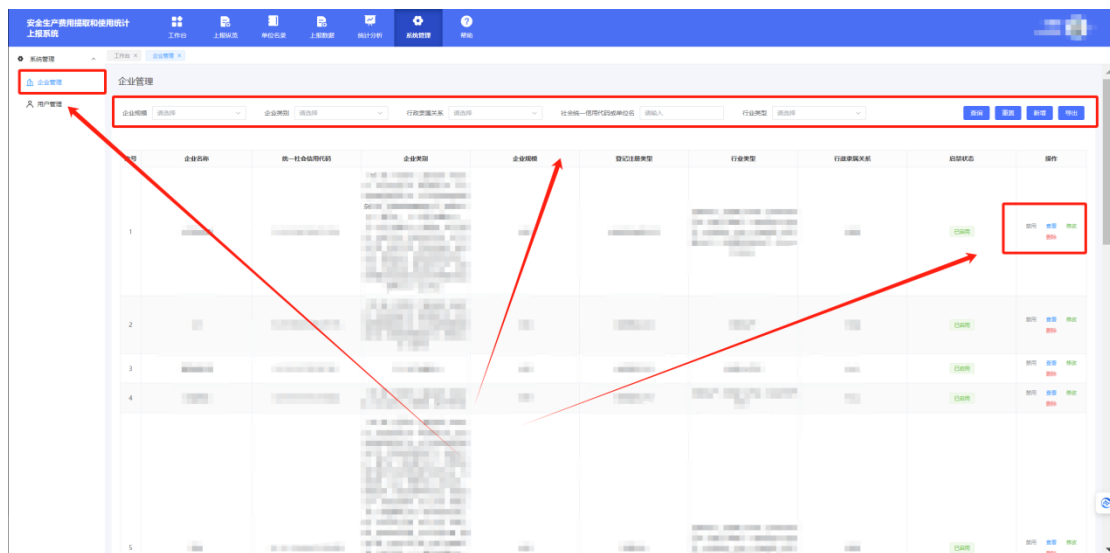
安全生产费用提取和使用统计上报系统

工作台 上报填写 单位名录 上报数据 统计分析 系统管理 帮助

系统管理
企业管理
用户管理

工作台 × 企业管理 ×

企业管理

企业规模 请选择 企业类别 请选择 行政隶属关系 请选择 社会统一信用代码或单位名 请输入 行业类型 请选择 查询 重置 新增 导出

| 序号 | 企业名称 | 统一社会信用代码 | 企业类别 | 企业规模 | 登记注册类型 | 行业类型 | 行政隶属关系 | 启禁状态 | 操作 |
|---|---|---|---|---|---|---|---|---|---|
| 1 | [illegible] | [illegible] | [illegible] | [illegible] | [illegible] | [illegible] | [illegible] | 已启用 | 禁用 查看 修改 删除 |
| 2 | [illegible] | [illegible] | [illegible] | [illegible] | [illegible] | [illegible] | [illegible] | 已启用 | 禁用 查看 修改 删除 |
| 3 | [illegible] | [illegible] | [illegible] | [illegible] | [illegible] | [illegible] | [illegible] | 已启用 | 禁用 查看 修改 删除 |
| 4 | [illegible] | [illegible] | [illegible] | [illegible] | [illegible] | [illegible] | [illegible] | 已启用 | 禁用 查看 修改 删除 |
| 5 | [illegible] | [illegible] | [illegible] | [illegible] | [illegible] | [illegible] | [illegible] | 已启用 | 禁用 查看 修改 删除 |